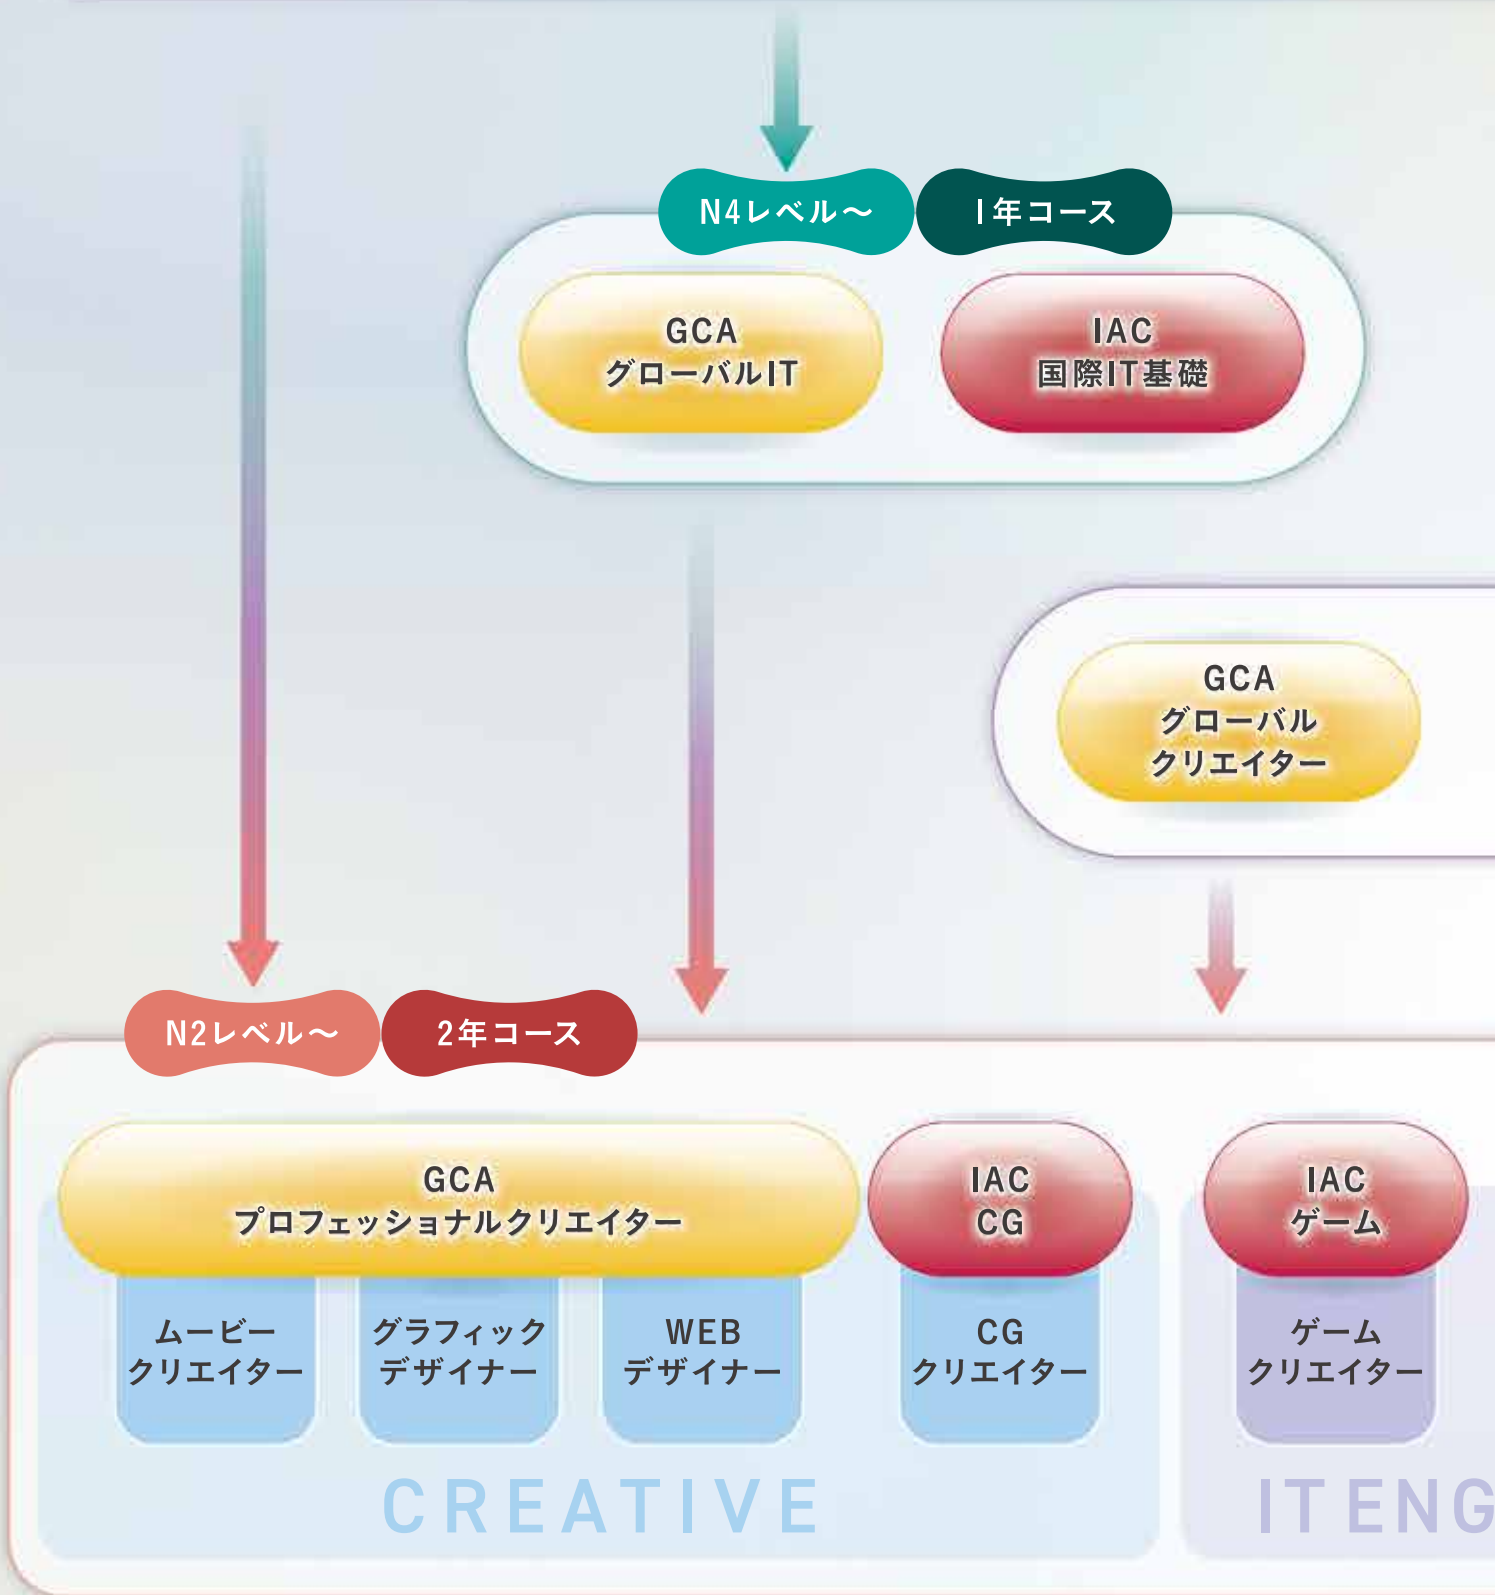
N4レベル〜
1年コース

GCA
グローバルIT

IAC
国際IT基礎

GCA
グローバル
クリエイター

N2レベル〜
2年コース

GCA
プロフェッショナルクリエイター

IAC
CG

IAC
ゲーム

ムービー
クリエイター

グラフィック
デザイナー

WEB
デザイナー

CG
クリエイター

ゲーム
クリエイター

CREATIVE

IT ENG